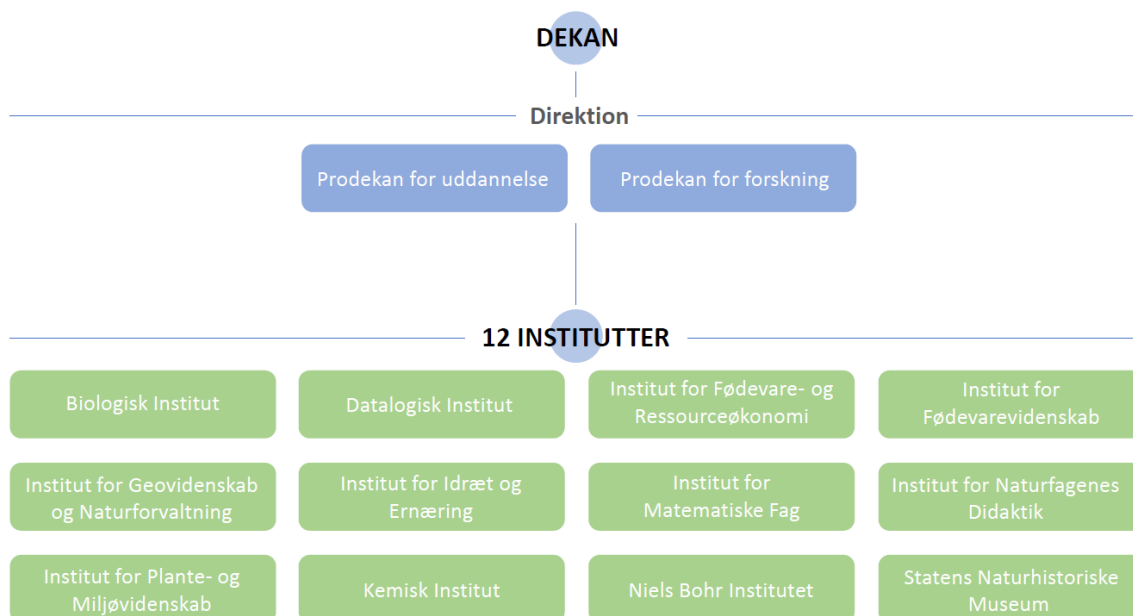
DEKAN

Direktion

Prodekan for uddannelse

Prodekan for forskning

12 INSTITUTTER

Biologisk Institut

Datalogisk Institut

Institut for Fødevare- og Ressourceøkonomi

Institut for Fødevarevidenskab

Institut for Geovidenskab og Naturforvaltning

Institut for Idræt og Ernæring

Institut for Matematiske Fag

Institut for Naturfagenes Didaktik

Institut for Plante- og Miljøvidenskab

Kemisk Institut

Niels Bohr Institutet

Statens Naturhistoriske Museum